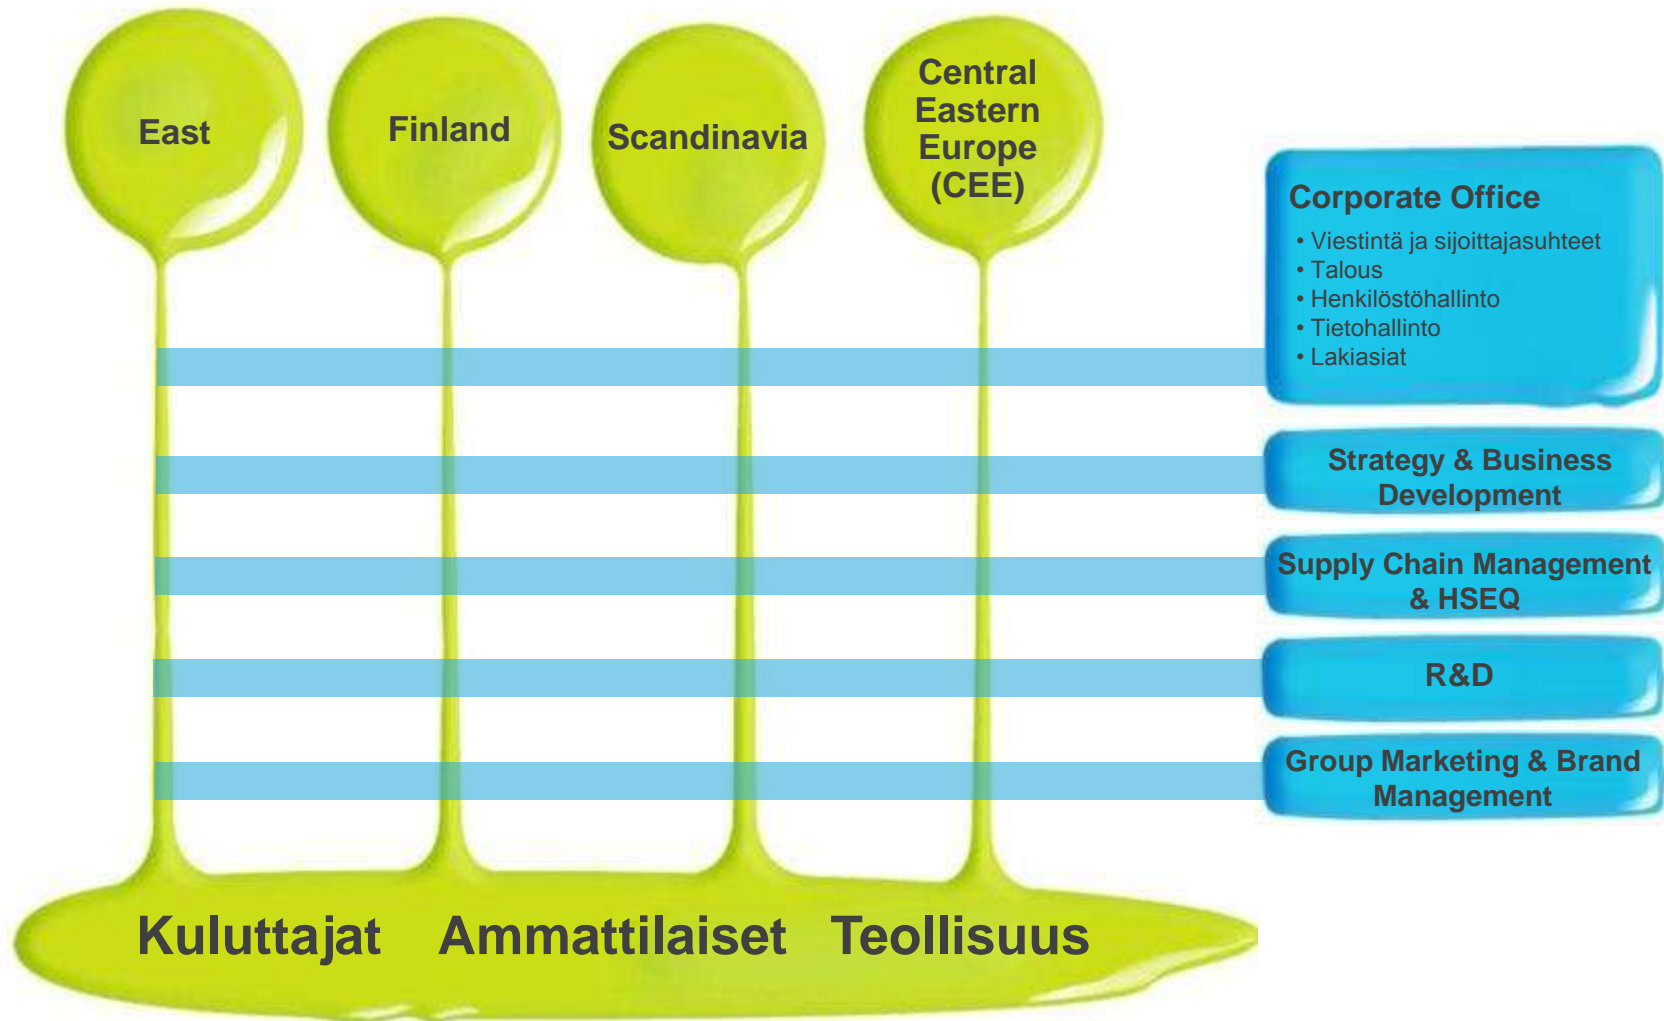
East

Finland

Scandinavia

Central Eastern Europe (CEE)

Corporate Office
• Viestintä ja sijoittajasuhteet
• Talous
• Henkilöstöhallinto
• Tietohallinto
• Lakiasiat

Strategy & Business Development

Supply Chain Management & HSEQ

R&D

Group Marketing & Brand Management

Kuluttajat Ammattilaiset Teollisuus